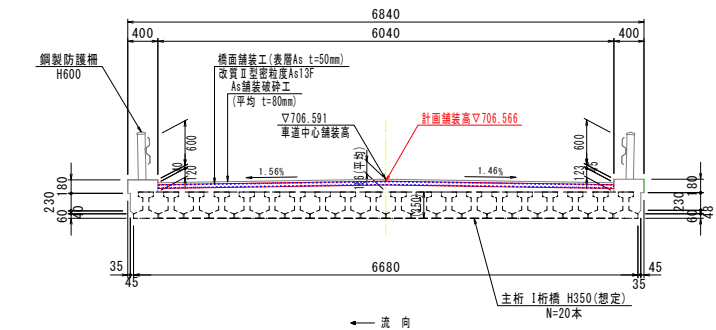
6840
400
6040
400
鋼製防護柵
H600
橋面舗装工(表層As t=50mm)
改質Ⅱ型密粒度As13F
As舗装破砕工
(平均 t=80mm)
▽706.591
車道中心舗装高
計画舗装高▽706.566
600
600
50
1.56%
86(平均)
1.46%
120
120
50
180
230
60
40
350
180
230
60
48
35
45
6680
35
45
主桁 I桁橋 H350(想定)
N=20本
← 流 向